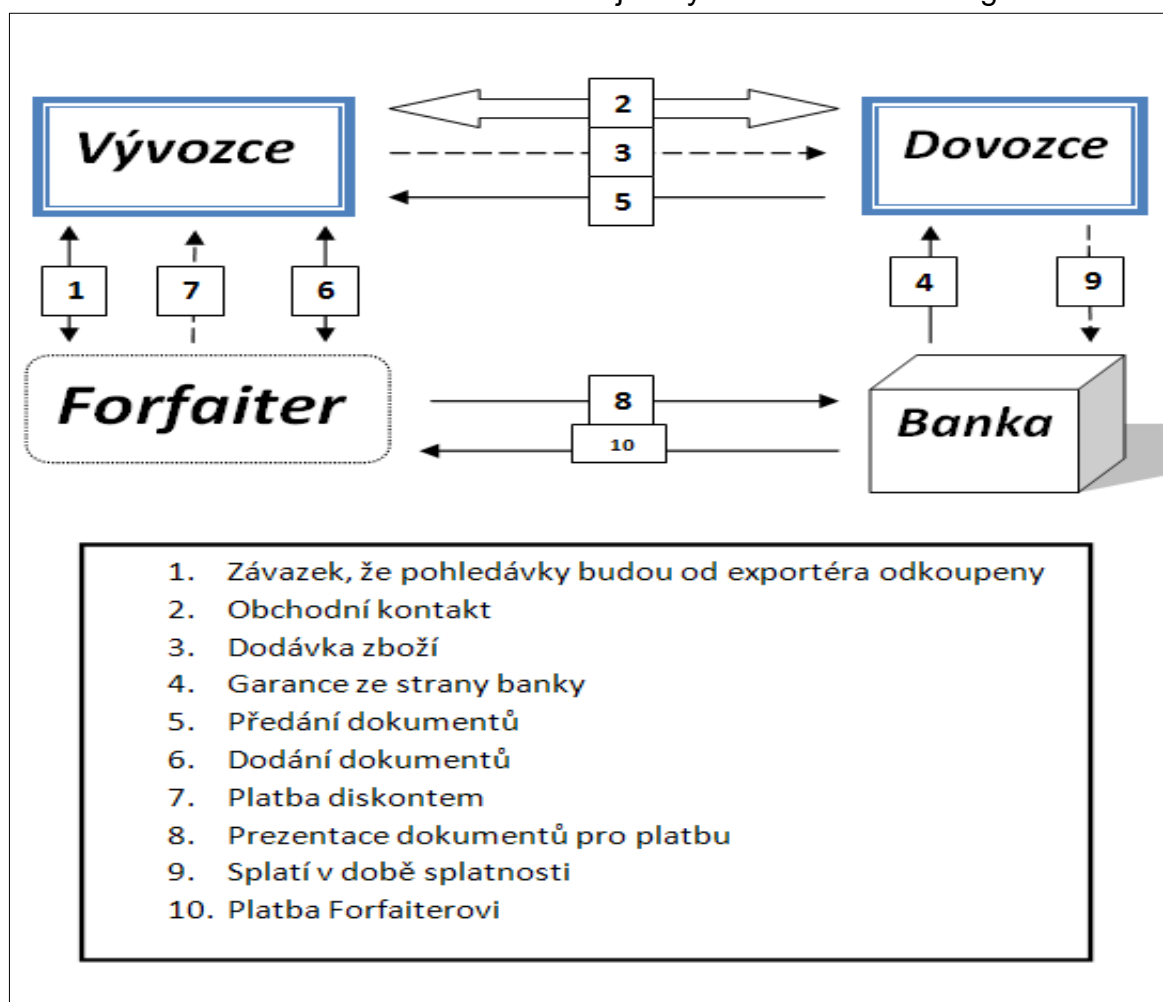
Vývozce

2

3

5

Dovozce

1

7

6

4

9

Forfaiter

8

10

Banka

1. Závazek, že pohledávky budou od exportéra odkoupeny
2. Obchodní kontakt
3. Dodávka zboží
4. Garance ze strany banky
5. Předání dokumentů
6. Dodání dokumentů
7. Platba diskontem
8. Prezentace dokumentů pro platbu
9. Splatí v době splatnosti
10. Platba Forfaiterovi